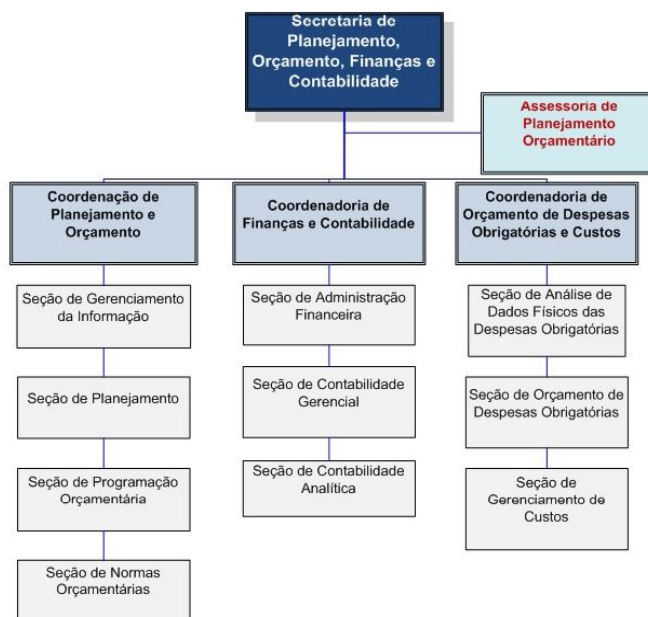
Secretaria de Planejamento, Orçamento, Finanças e Contabilidade

Assessoria de Planejamento Orçamentário

Coordenação de Planejamento e Orçamento

Seção de Gerenciamento da Informação

Seção de Planejamento

Seção de Programação Orçamentária

Seção de Normas Orçamentárias

Coordenadoria de Finanças e Contabilidade

Seção de Administração Financeira

Seção de Contabilidade Gerencial

Seção de Contabilidade Analítica

Coordenadoria de Orçamento de Despesas Obrigatórias e Custos

Seção de Análise de Dados Físicos das Despesas Obrigatórias

Seção de Orçamento de Despesas Obrigatórias

Seção de Gerenciamento de Custos